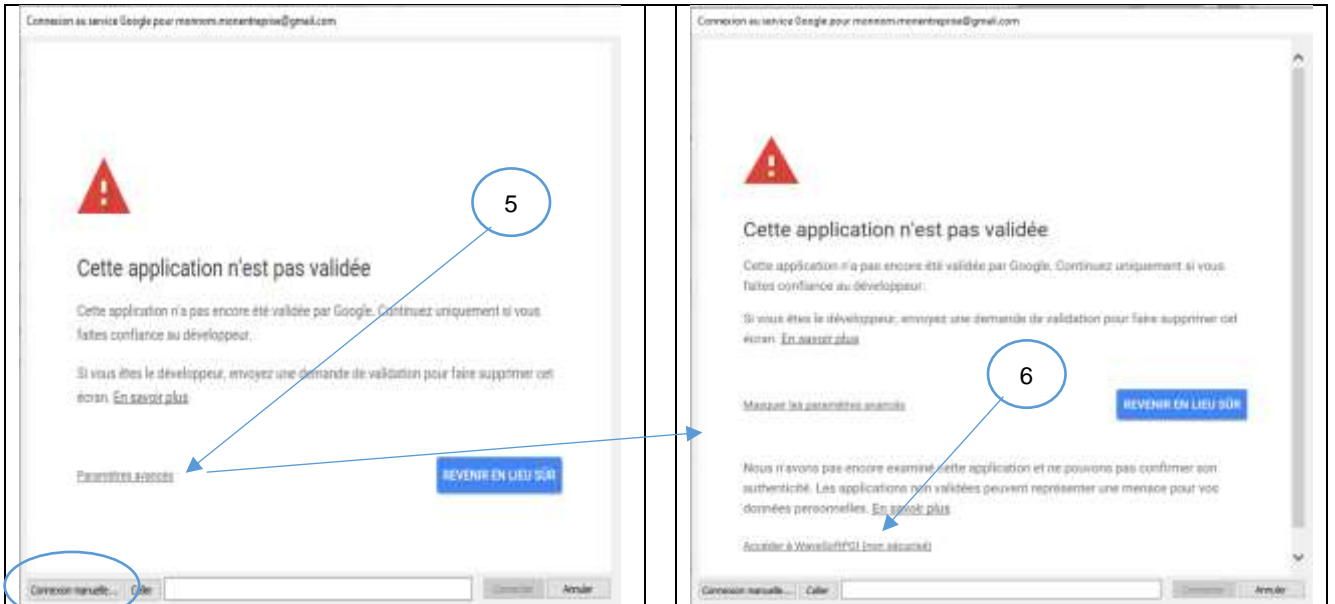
Connexion au service Google pour monnom.monentreprise@gmail.com

5

Cette application n'est pas validée

Cette application n'a pas encore été validée par Google. Continuez uniquement si vous faites confiance au développeur.

Si vous êtes le développeur, envoyez une demande de validation pour faire supprimer cet écran. En savoir plus

Paramètres avancés

REVENIR EN LIEU SÛR

Connexion manuelle... Coller Connecter Annuler

Connexion au service Google pour monnom.monentreprise@gmail.com

Cette application n'est pas validée

Cette application n'a pas encore été validée par Google. Continuez uniquement si vous faites confiance au développeur.

Si vous êtes le développeur, envoyez une demande de validation pour faire supprimer cet écran. En savoir plus

6

Masquer les paramètres avancés

REVENIR EN LIEU SÛR

Nous n'avons pas encore examiné cette application et ne pouvons pas confirmer son authenticité. Les applications non validées peuvent représenter une menace pour vos données personnelles. En savoir plus

Accéder à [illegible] (non sécurisé)

Connexion manuelle... Coller Connecter Annuler